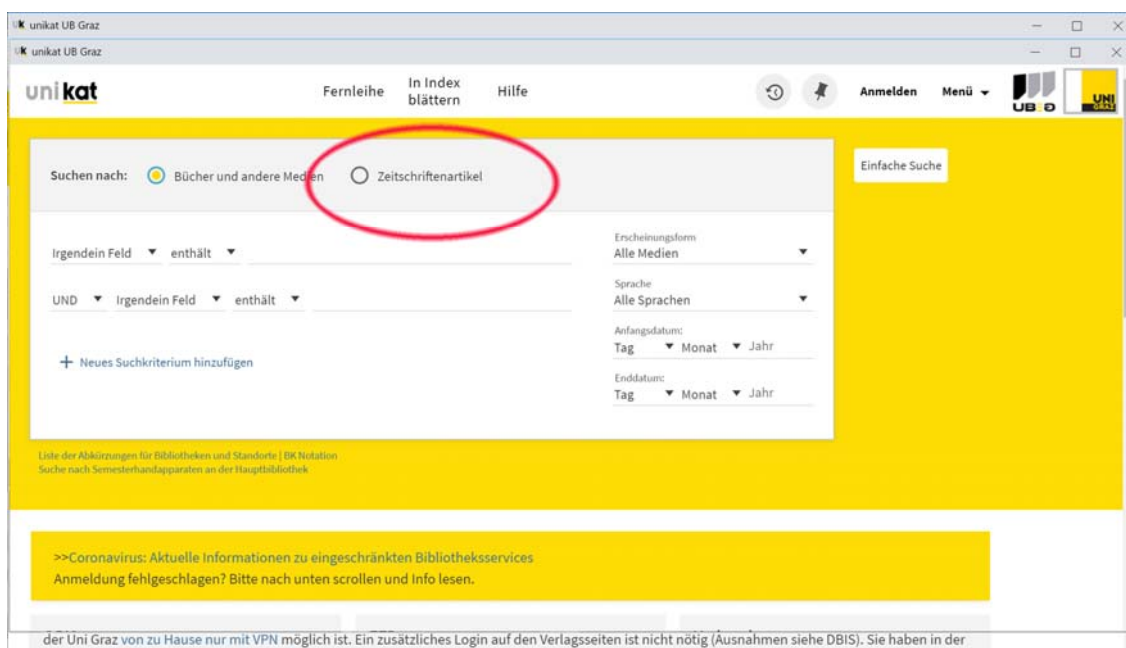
unikat UB Graz
unikat UB Graz

unikat

Fernleihe
In Index blättern
Hilfe

Anmelden
Menü

UB

UNI GRAZ

Suchen nach: Bücher und andere Medien Zeitschriftenartikel

Einfache Suche

Irgendein Feld enthält

UND Irgendein Feld enthält

+ Neues Suchkriterium hinzufügen

Erscheinungsform
Alle Medien

Sprache
Alle Sprachen

Anfangsdatum:
Tag Monat Jahr

Enddatum:
Tag Monat Jahr

Liste der Abkürzungen für Bibliotheken und Standorte | BK Notation
Suche nach Semesterhandapparaten an der Hauptbibliothek

>>Coronavirus: Aktuelle Informationen zu eingeschränkten Bibliotheksservices
Anmeldung fehlgeschlagen? Bitte nach unten scrollen und Info lesen.

der Uni Graz von zu Hause nur mit VPN möglich ist. Ein zusätzliches Login auf den Verlagsseiten ist nicht nötig (Ausnahmen siehe DBIS). Sie haben in der